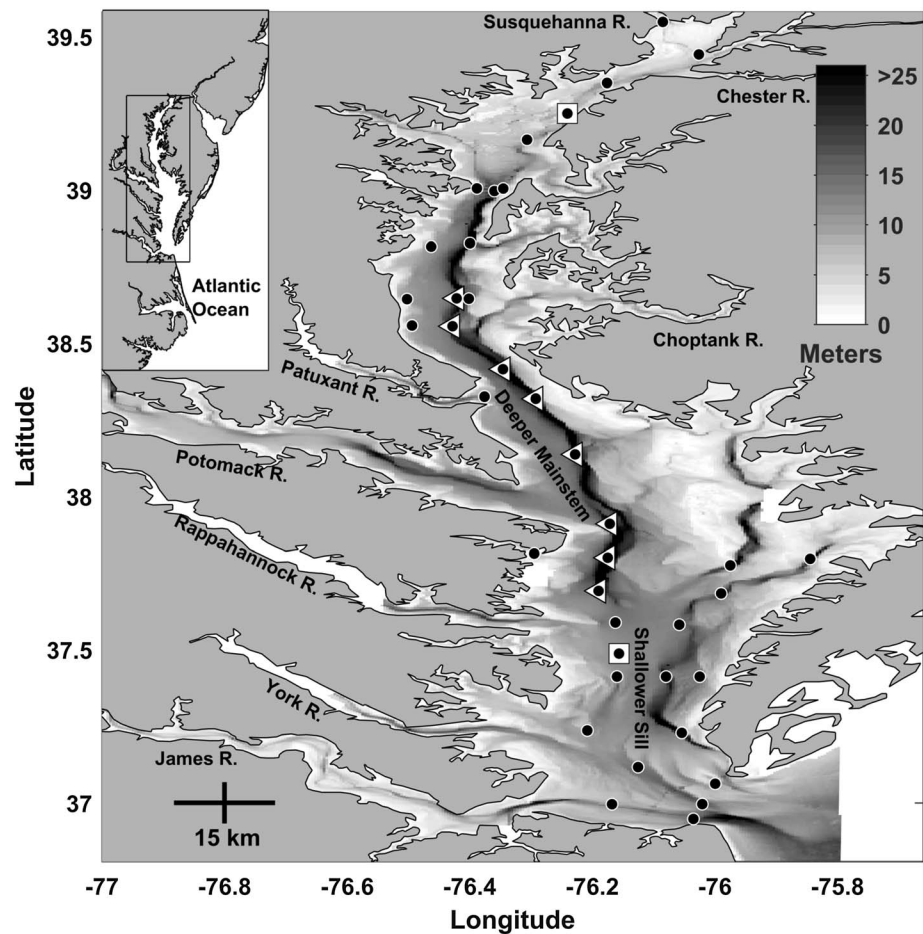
39.5
39
38.5
38
37.5
37
Latitude

Susquehanna R.
Chester R.
Atlantic Ocean
Choptank R.
Patuxent R.
Potomack R.
Rappahannock R.
York R.
James R.
Deeper Mainstem
Shallower Sill
15 km

>25
20
15
10
5
0
Meters

-77
-76.8
-76.6
-76.4
-76.2
-76
-75.8
Longitude